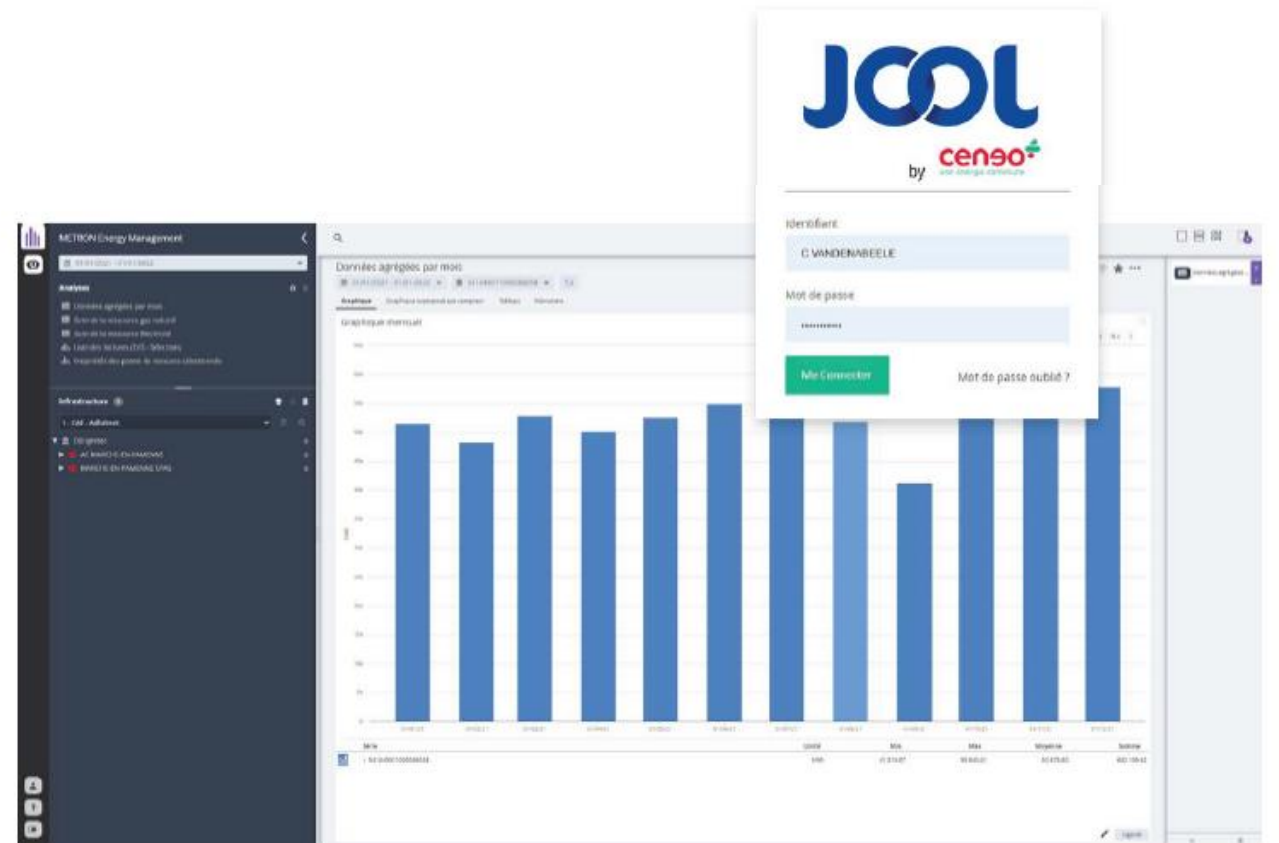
JOOL
by ceneo
Identifiant
C VANDENABEELE
Mot de passe
••••••••••
Me Connecter
Mot de passe oublié ?

METRON Energy Management
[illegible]
Analyses
Données agrégées par mois
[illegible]
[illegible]
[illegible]
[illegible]
Infrastructure
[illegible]
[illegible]
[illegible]
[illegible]

Données agrégées par mois
Graphique
Graphique mensuel
Série
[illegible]